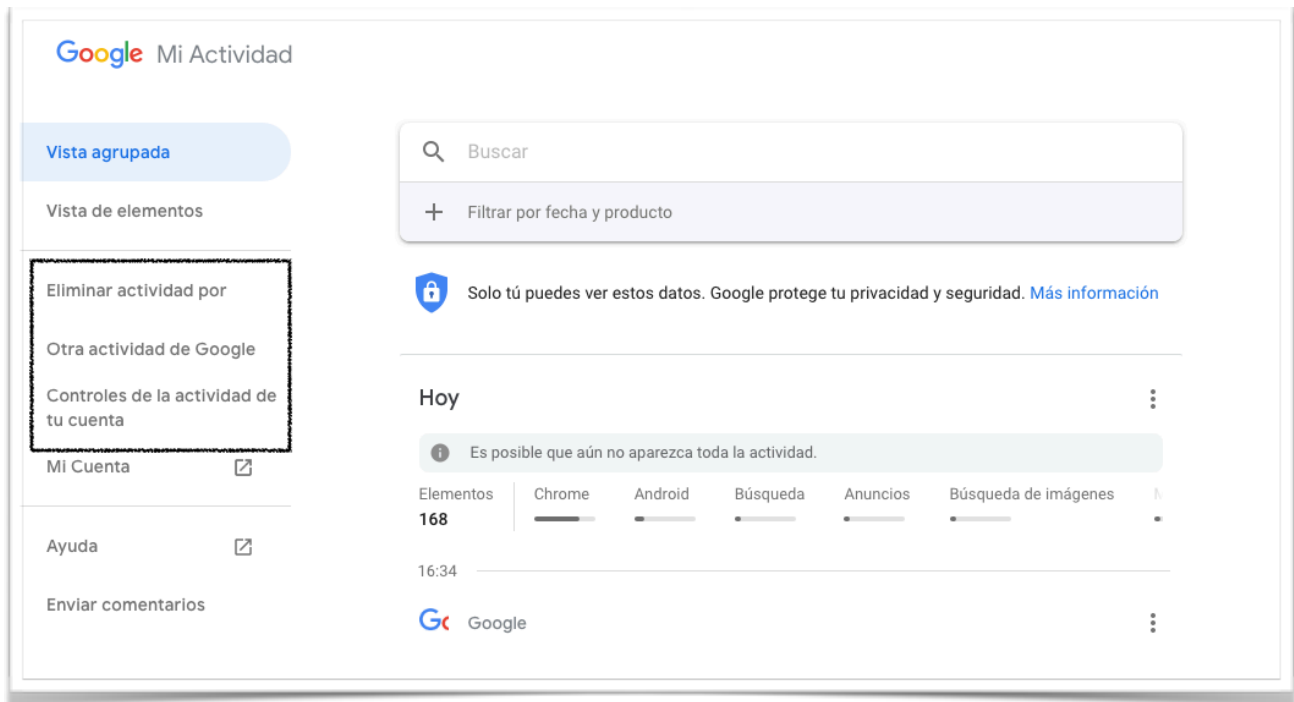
Google Mi Actividad

Vista agrupada

Vista de elementos

Eliminar actividad por

Otra actividad de Google

Controles de la actividad de tu cuenta

Mi Cuenta

Ayuda

Enviar comentarios

Buscar

Filtrar por fecha y producto

Solo tú puedes ver estos datos. Google protege tu privacidad y seguridad. Más información

Hoy

Es posible que aún no aparezca toda la actividad.

| Elementos | Chrome | Android | Búsqueda | Anuncios | Búsqueda de imágenes |
|---|---|---|---|---|---|
| 168 | | | | | |

16:34

Google